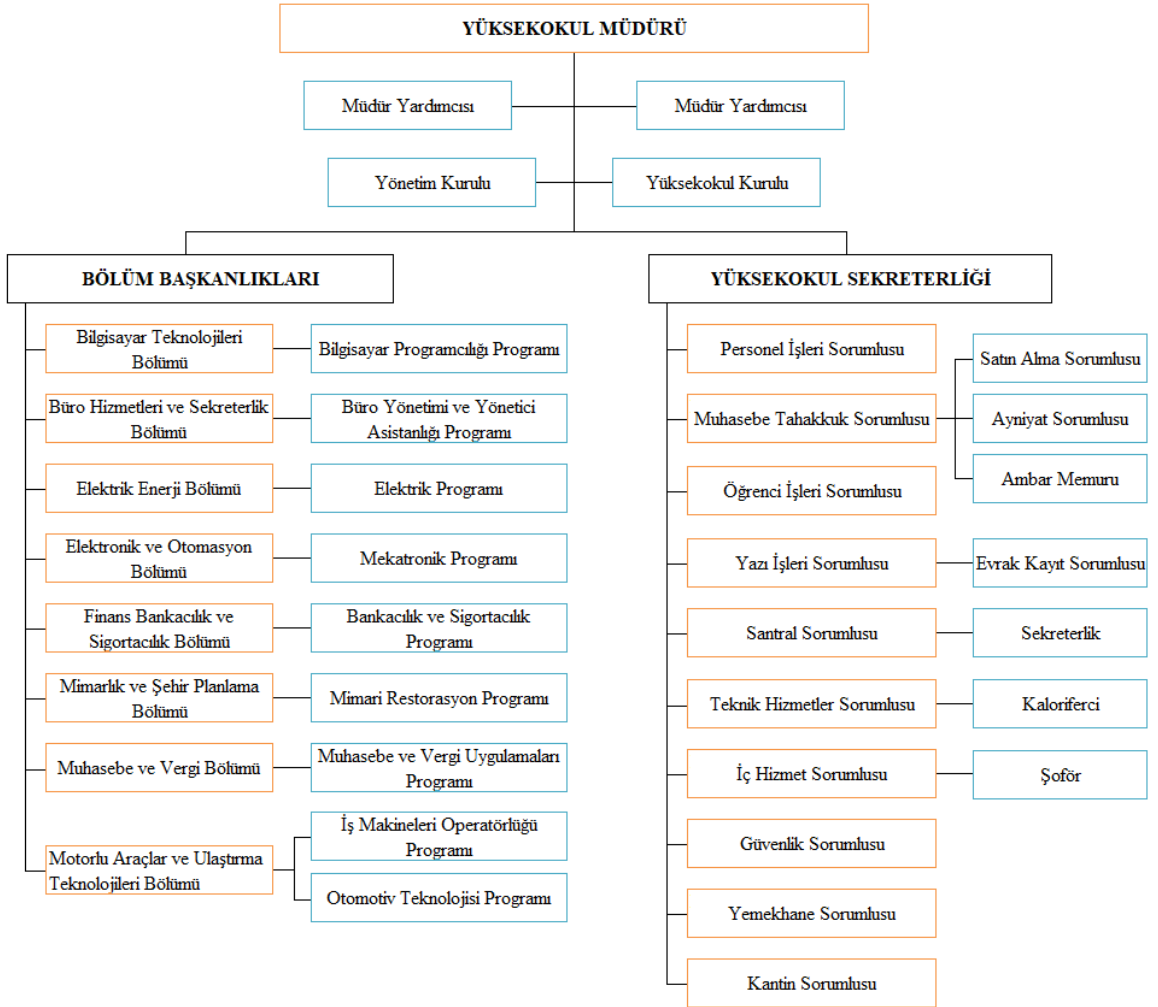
YÜKSEKOKUL MÜDÜRÜ

Müdür Yardımcısı

Müdür Yardımcısı

Yönetim Kurulu

Yüksekokul Kurulu

BÖLÜM BAŞKANLIKLARI

Bilgisayar Teknolojileri Bölümü

Bilgisayar Programcılığı Programı

Büro Hizmetleri ve Sekreterlik Bölümü

Büro Yönetimi ve Yönetici Asistanlığı Programı

Elektrik Enerji Bölümü

Elektrik Programı

Elektronik ve Otomasyon Bölümü

Mekatronik Programı

Finans Bankacılık ve Sigortacılık Bölümü

Bankacılık ve Sigortacılık Programı

Mimarlık ve Şehir Planlama Bölümü

Mimari Restorasyon Programı

Muhasebe ve Vergi Bölümü

Muhasebe ve Vergi Uygulamaları Programı

Motorlu Araçlar ve Ulaştırma Teknolojileri Bölümü

İş Makineleri Operatörlüğü Programı

Otomotiv Teknolojisi Programı

YÜKSEKOKUL SEKRETERLİĞİ

Personel İşleri Sorumlusu

Muhasebe Tahakkuk Sorumlusu

Satın Alma Sorumlusu

Ayniyat Sorumlusu

Ambar Memuru

Öğrenci İşleri Sorumlusu

Yazı İşleri Sorumlusu

Evrak Kayıt Sorumlusu

Santral Sorumlusu

Sekreterlik

Teknik Hizmetler Sorumlusu

Kaloriferci

İç Hizmet Sorumlusu

Şoför

Güvenlik Sorumlusu

Yemekhane Sorumlusu

Kantin Sorumlusu